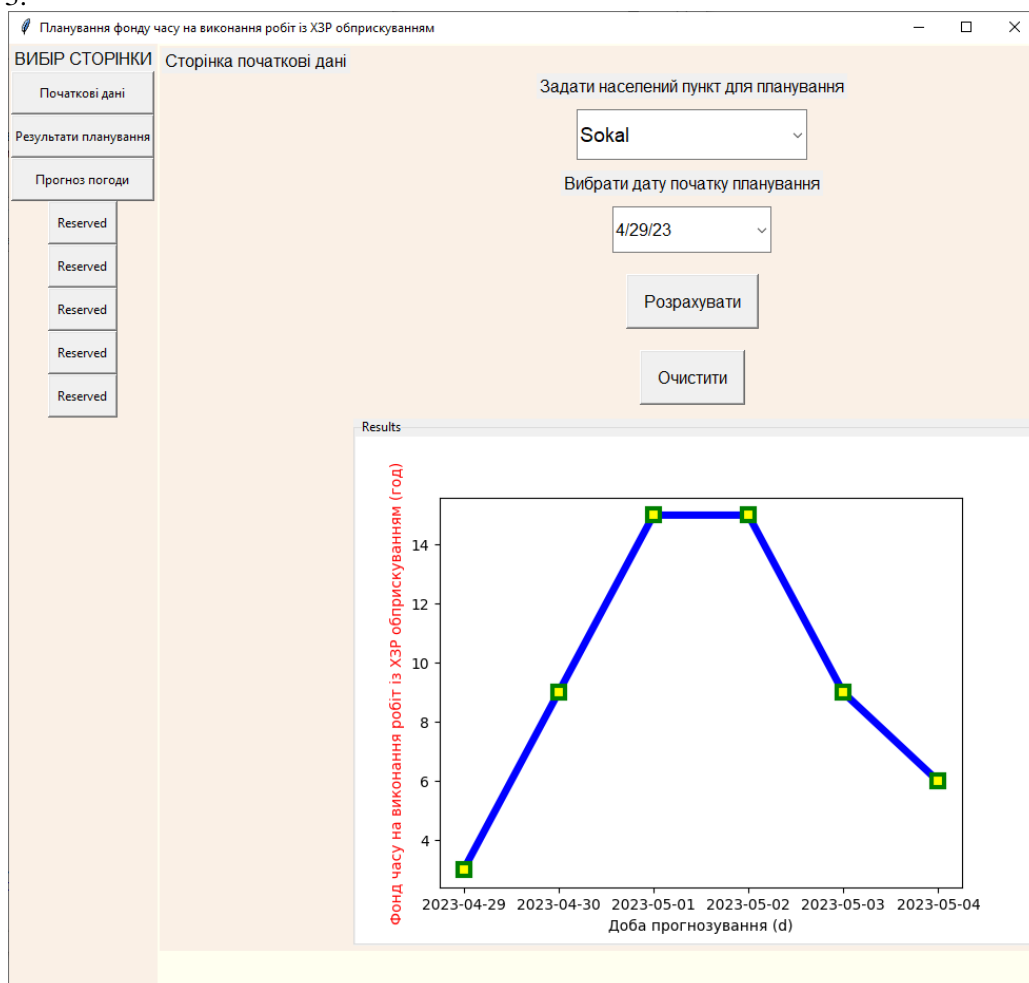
Планування фонду часу на виконання робіт із ХЗР обприскуванням

ВИБІР СТОРІНКИ

Початкові дані

Результати планування

Прогноз погоди

Reserved

Reserved

Reserved

Reserved

Reserved

Сторінка початкові дані

Задати населений пункт для планування

Sokal

Вибрати дату початку планування

4/29/23

Розрахувати

Очистити

Results

Фонд часу на виконання робіт із ХЗР обприскуванням (год)

14
12
10
8
6
4

2023-04-29 2023-04-30 2023-05-01 2023-05-02 2023-05-03 2023-05-04

Доба прогнозування (d)